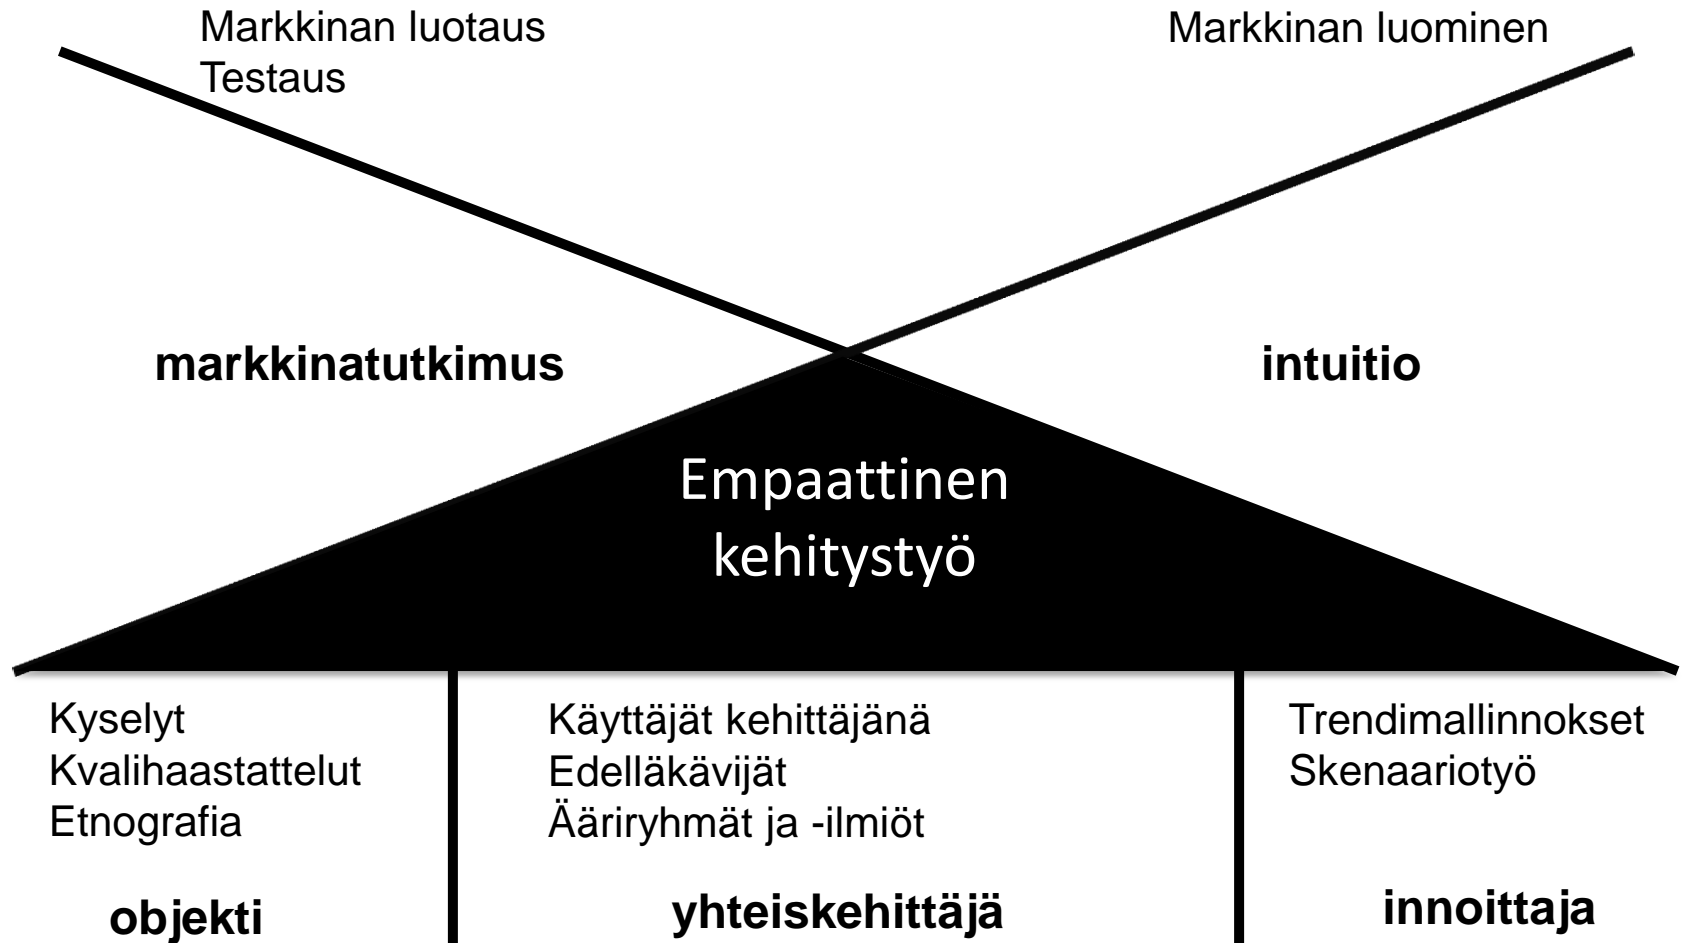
Markkinan luotaus
Testaus

Markkinan luominen

**markkinatutkimus**

**intuitio**

Empaattinen kehitystyö

Kyselyt
Kvalihaastattelut
Etnografia

**objekti**

Käyttäjät kehittäjänä
Edelläkävijät
Ääriryhmät ja -ilmiöt

**yhteiskehittäjä**

Trendimallinnokset
Skenaariotyö

**innoittaja**